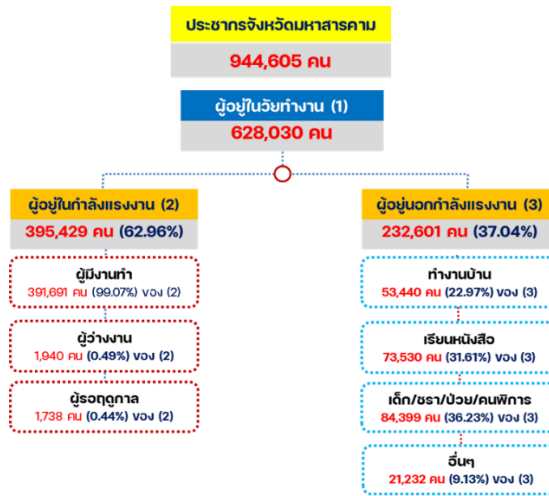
ประชากรจังหวัดมหาสารคาม

944,605 คน

ผู้อยู่ในวัยทำงาน (1)

628,030 คน

ผู้อยู่ในกำลังแรงงาน (2)

395,429 คน (62.96%)

ผู้มีงานทำ

391,691 คน (99.07%) ของ (2)

ผู้ว่างงาน

1,940 คน (0.49%) ของ (2)

ผู้รอฤดูกาล

1,738 คน (0.44%) ของ (2)

ผู้อยู่นอกกำลังแรงงาน (3)

232,601 คน (37.04%)

ทำงานบ้าน

53,440 คน (22.97%) ของ (3)

เรียนหนังสือ

73,530 คน (31.61%) ของ (3)

เด็ก/ชรา/ป่วย/คนพิการ

84,399 คน (36.23%) ของ (3)

อื่นๆ

21,232 คน (9.13%) ของ (3)